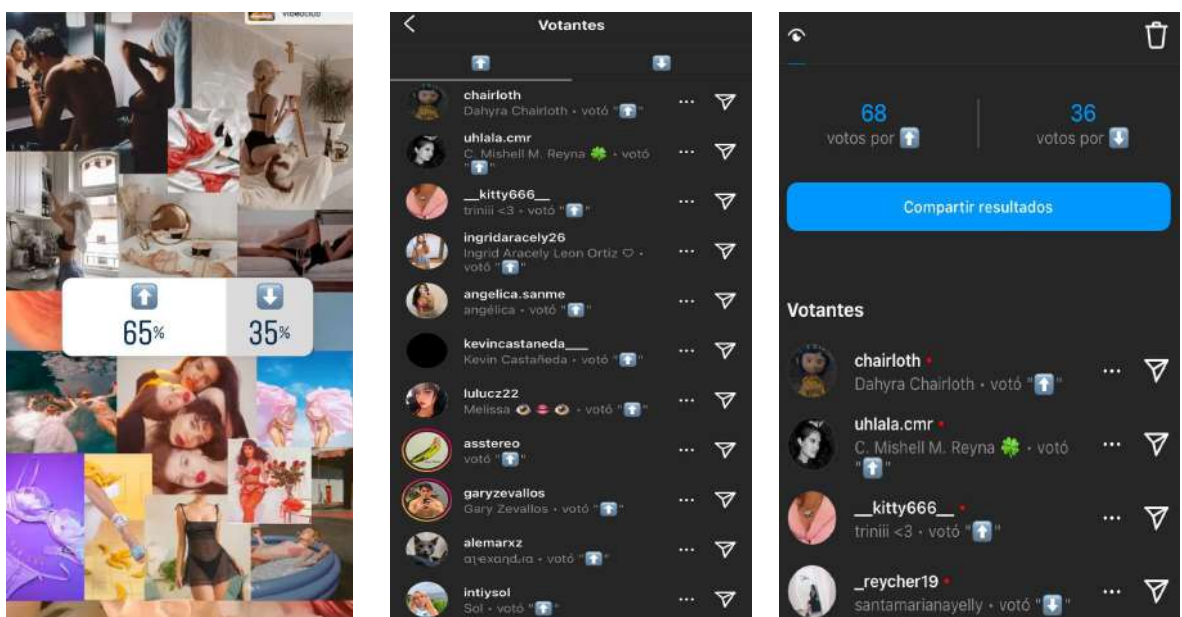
⬆️ 65%
⬇️ 35%

Votantes

⬆️ ⬇️

chairloth
Dahyra Chairloth • votó "⬆️"

uhlala.cmr
C. Mishell M. Reyna 🍀 • votó "⬆️"

__kitty666__
triniii <3 • votó "⬆️"

ingridaracely26
Ingrid Aracely Leon Ortiz ♡ • votó "⬆️"

angelica.sanme
angélica • votó "⬆️"

kevincastaneda___
Kevin Castañeda • votó "⬆️"

lulucz22
Melissa 🍩 👄 🍩 • votó "⬆️"

asstereo
votó "⬆️"

garyzevallos
Gary Zevallos • votó "⬆️"

alemarxz
αlєχαndяα • votó "⬆️"

intiysol
Sol • votó "⬆️"

68
votos por ⬆️

36
votos por ⬇️

Compartir resultados

Votantes

chairloth
Dahyra Chairloth • votó "⬆️"

uhlala.cmr
C. Mishell M. Reyna 🍀 • votó "⬆️"

__kitty666__
triniii <3 • votó "⬆️"

_reycher19
santamarianayelly • votó "⬇️"